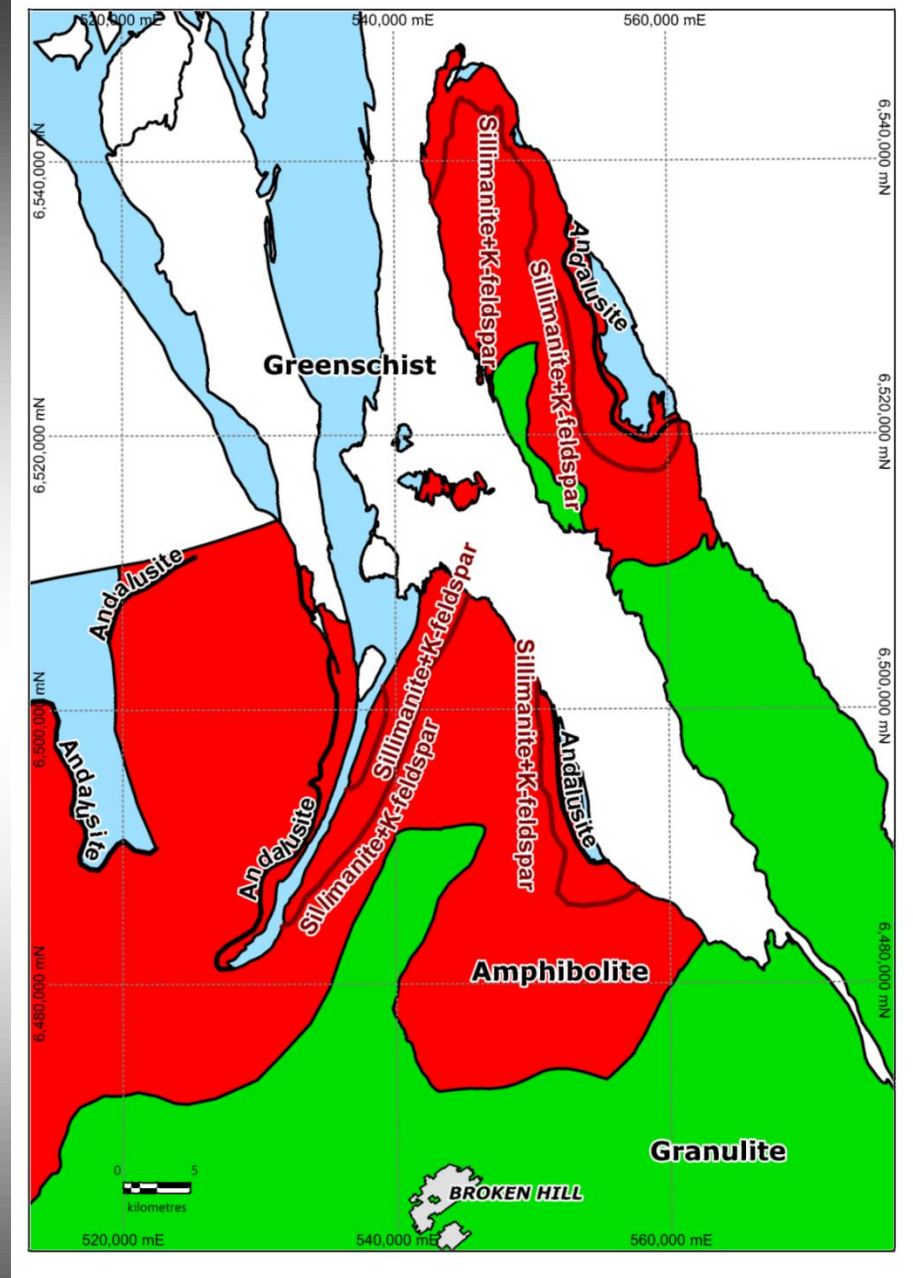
520,000 mE
540,000 mE
560,000 mE

6,540,000 mN
6,540,000 mN

Sillimanite+K-feldspar
Andalusite
Sillimanite+K-feldspar

Greenschist

6,520,000 mN
6,520,000 mN

Andalusite
Sillimanite+K-feldspar
Sillimanite+K-feldspar

6,500,000 mN
6,500,000 mN

Andalusite
Andalusite
Sillimanite+K-feldspar
Andalusite
Sillimanite+K-feldspar

6,480,000 mN
6,480,000 mN

Amphibolite

Granulite

0 5
kilometres

BROKEN HILL

520,000 mE
540,000 mE
560,000 mE